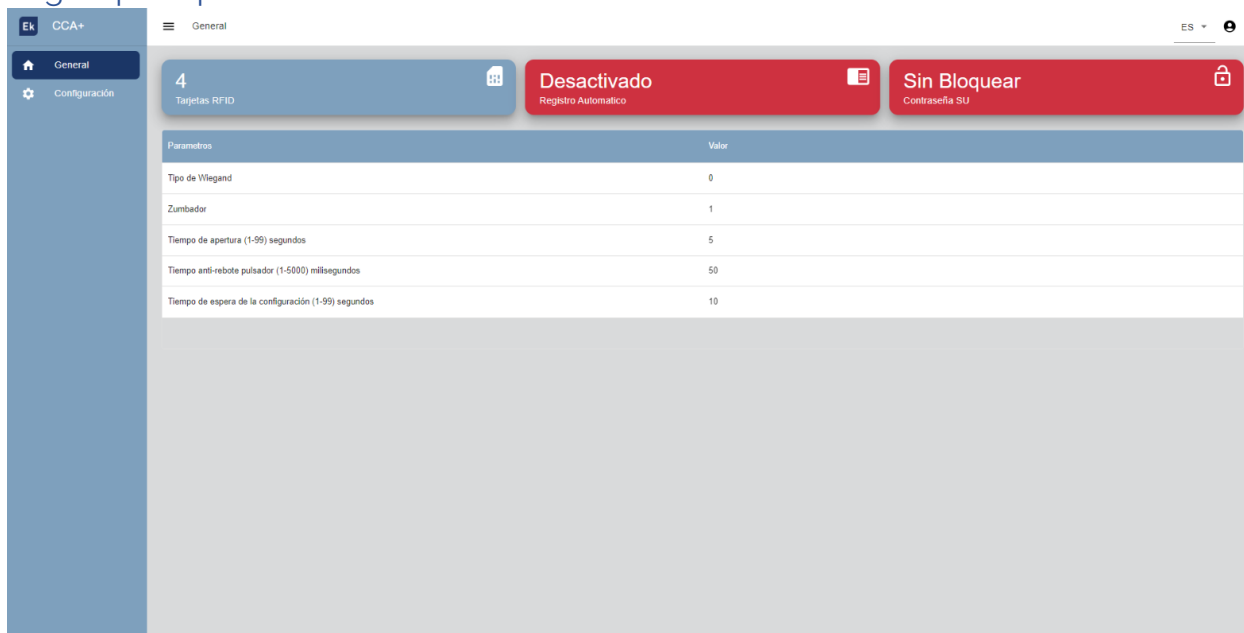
Ek CCA+

General

Configuración

General

ES

4
Tarjetas RFID

Desactivado
Registro Automatico

Sin Bloquear
Contraseña SU

| Parametros | Valor |
|---|---|
| Tipo de Wiegand | 0 |
| Zumbador | 1 |
| Tiempo de apertura (1-99) segundos | 5 |
| Tiempo anti-rebote pulsador (1-5000) milisegundos | 50 |
| Tiempo de espera de la configuración (1-99) segundos | 10 |